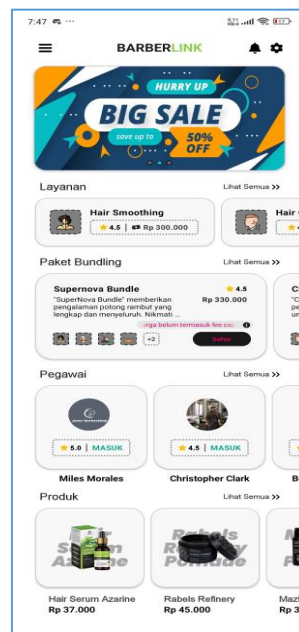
7:47

BARBERLINK

HURRY UP
BIG SALE
save up to 50% OFF

Layanan
Lihat Semua >>

Hair Smoothing
4.5 | Rp 300.000

Hair

Paket Bundling
Lihat Semua >>

Supernova Bundle
4.5
"SuperNova Bundle" memberikan pengalaman potong rambut yang lengkap dan menyeluruh. Nikmati ...
Rp 330.000
rga belum termasuk fee co
+2
Daftar

Pegawai
Lihat Semua >>

5.0 | MASUK
Miles Morales

4.5 | MASUK
Christopher Clark

Produk
Lihat Semua >>

Hair Serum Azarine
Rp 37.000

Rabels Refinery
Rp 45.000

Maz
Rp 3